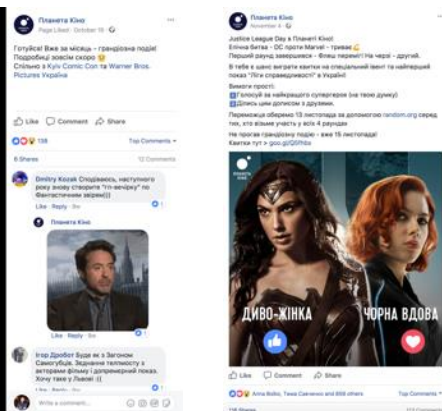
Планета Кіно
Page Liked · October 19 ·

Готуйся! Вже за місяць - грандіозна подія! Подробиці зовсім скоро
Спільно з Kyiv Comic Con та Warner Bros. Pictures Україна

Like Comment Share

108 Top Comments
Shares 12 Comments

Dmitry Kozak Сподіваюсь, наступного року вдасться створити "ГП-вечірку" по Фантастичним звірям)))
Like · Reply · 8w

Планета Кіно

Like · Reply · 8w

Ігор Дробот Буде як з Загоном Самогубців. Зедначені телескопу з акторами фільму і допремєрний показ. Хочу таке у Львові :(
Like · Reply · 8w

Write a comment...

Планета Кіно
November 4 ·

Justice League Day в Планеті Кіно!
Епічна битва – DC проти Марвел – триває
Перший раунд завершився – флеш переміг! На черзі - другий.
В тебе є шанс виграти квитки на спеціальний івент та найкращий показ "Ліги справедливості" в Україні!

Вимоги прості:
Голосуй за найкращого супергероя (на твою думку)
Ділись цим дописом з друзями.

Переможця оберемо 13 листопада за допомогою random.org серед тих, хто взяв участь у всіх 4 раундах.

Не проґав грандіозну подію - вже 15 листопада!
Квитки тут > goo.gl/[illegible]

ДИВО-ЖІНКА
ЧОРНА ВДОВА

Like Comment Share

Anna Bolko, Таня Савченко and 658 others Top Comments
116 Shares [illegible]